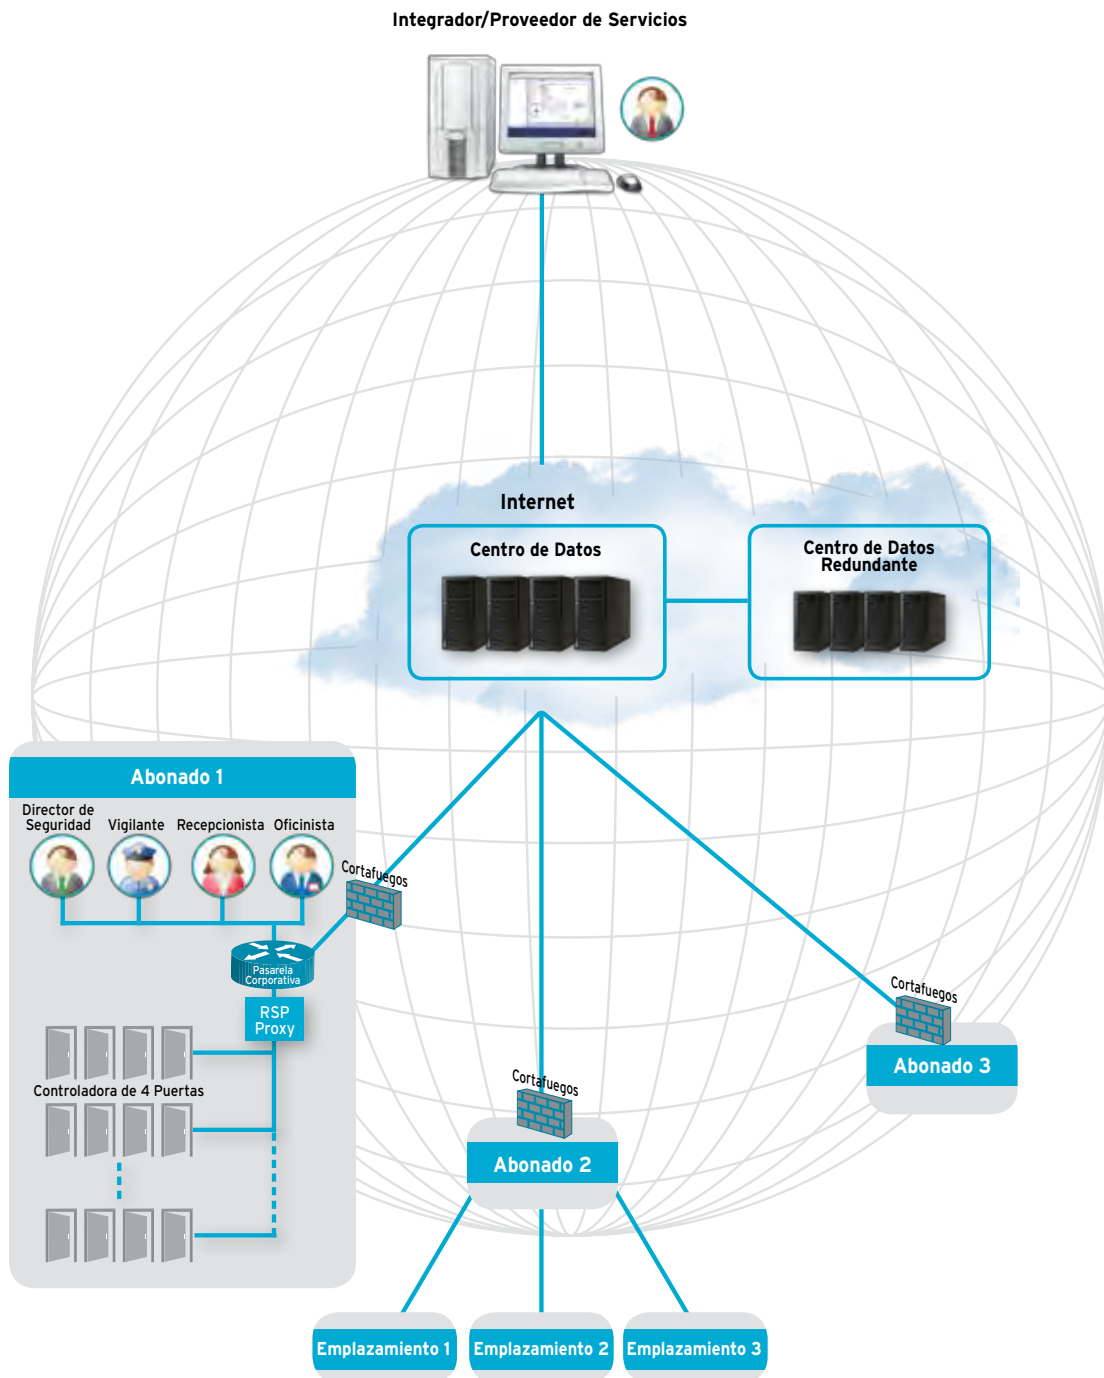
Integrador/Proveedor de Servicios

Internet

Centro de Datos

Centro de Datos Redundante

Abonado 1

Director de Seguridad

Vigilante

Recepcionista

Oficinista

Cortafuegos

Pasarela Corporativa

RSP Proxy

Controladora de 4 Puertas

Cortafuegos

Abonado 2

Cortafuegos

Abonado 3

Emplazamiento 1

Emplazamiento 2

Emplazamiento 3